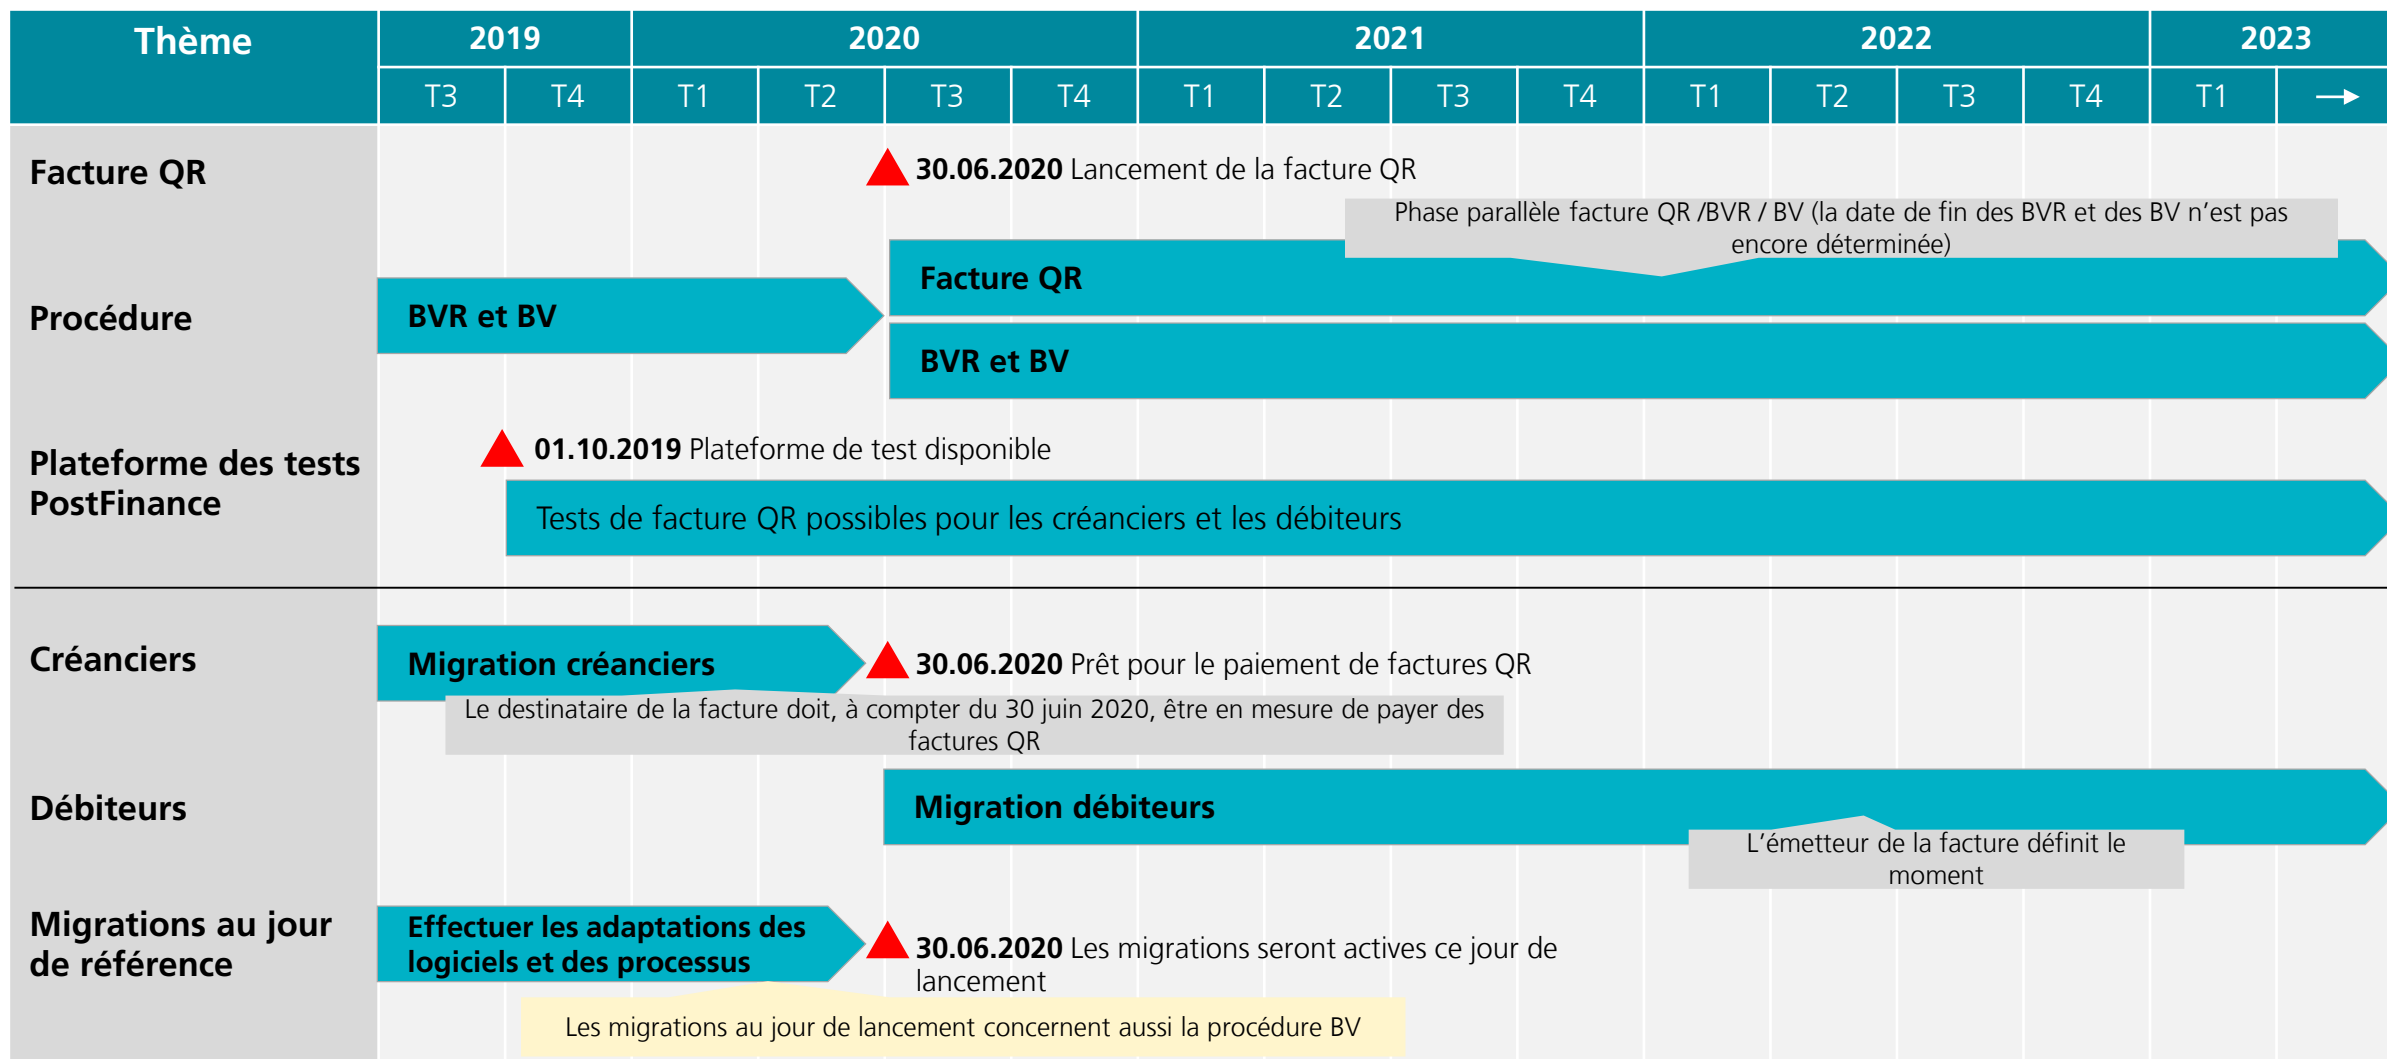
| Thème | 2019 | | 2020 | | | | 2021 | | | | 2022 | | | | 2023 | |
|---|---|---|---|---|---|---|---|---|---|---|---|---|---|---|---|---|
| | T3 | T4 | T1 | T2 | T3 | T4 | T1 | T2 | T3 | T4 | T1 | T2 | T3 | T4 | T1 | → |

Facture QR

30.06.2020 Lancement de la facture QR

Phase parallèle facture QR /BVR / BV (la date de fin des BVR et des BV n'est pas encore déterminée)

Procédure

BVR et BV

Facture QR

BVR et BV

Plateforme des tests PostFinance

01.10.2019 Plateforme de test disponible

Tests de facture QR possibles pour les créanciers et les débiteurs

Créanciers

Migration créanciers

30.06.2020 Prêt pour le paiement de factures QR

Le destinataire de la facture doit, à compter du 30 juin 2020, être en mesure de payer des factures QR

Débiteurs

Migration débiteurs

L'émetteur de la facture définit le moment

Migrations au jour de référence

Effectuer les adaptations des logiciels et des processus

30.06.2020 Les migrations seront actives ce jour de lancement

Les migrations au jour de lancement concernent aussi la procédure BV